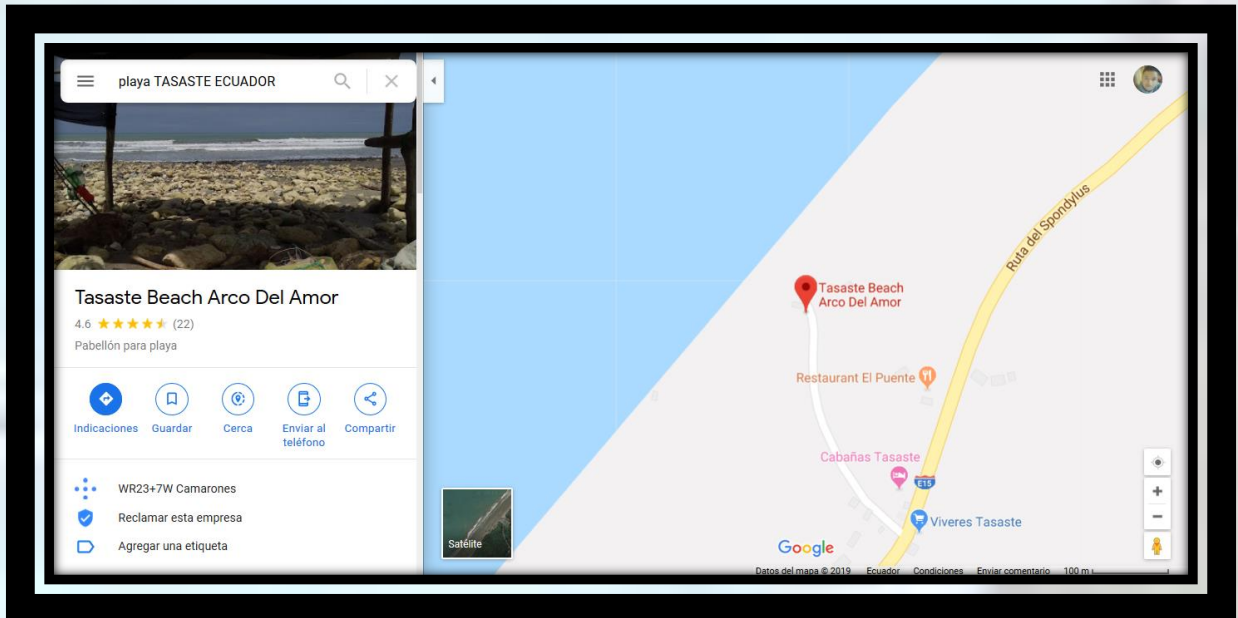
playa TASASTE ECUADOR

Tasaste Beach Arco Del Amor
4.6 ★★★★★ (22)
Pabellón para playa

Indicaciones
Guardar
Cerca
Enviar al teléfono
Compartir

WR23+7W Camarones
Reclamar esta empresa
Agregar una etiqueta

Satélite

Tasaste Beach Arco Del Amor
Ruta del Spondylus
Restaurant El Puente
Cabañas Tasaste
E15
Viveres Tasaste
Google
Datos del mapa ©2019 Ecuador Condiciones Enviar comentario 100 m